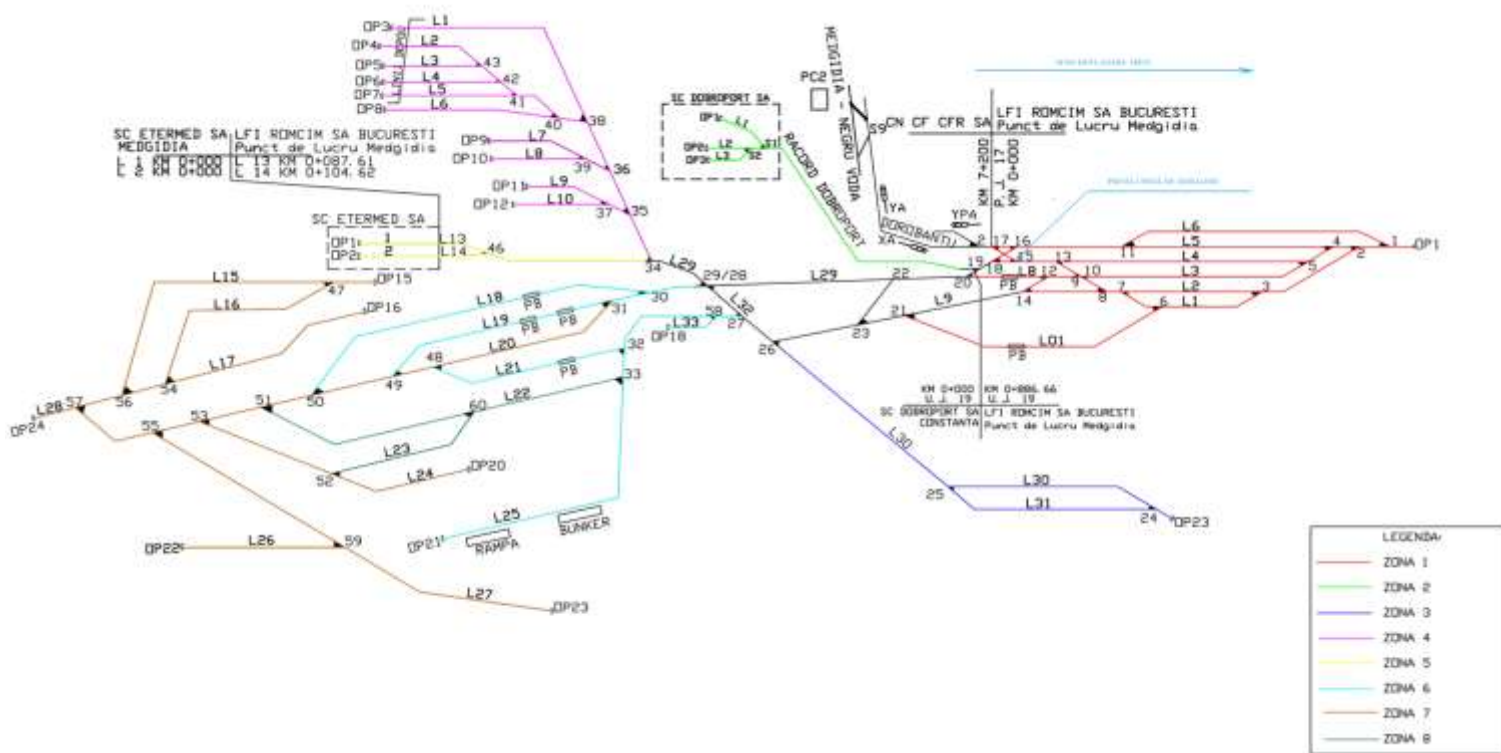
OP3 L1
OP4 L2
OP5 L3 43
OP6 L4 42
OP7 L5 41
OP8 L6 40 38

SC ETERMED SA MEDGIDIA
L 1 KM 0+000
L 2 KM 0+000

LFI ROMCIM SA BUCURESTI Punct de Lucru Medgidia
L 13 KM 0+087.61
L 14 KM 0+104.62

OP9 L7
OP10 L8 39 36
OP11 L9
OP12 L10 37 35

SC ETERMED SA
OP1 1 L13
OP2 2 L14 46

SC DOBROPORT SA
OP1 L1
OP2 L2
OP3 L3 S1 S2

RACORD DOBROPORT

PC2

MEDGIDIA - NEGRU VODA

59 CN CF CFR SA
LFI ROMCIM SA BUCURESTI Punct de Lucru Medgidia
KM 7+200
P. L. 17
KM 0+000

YA YPA XA DOBROBANTU

L6 L5 L4 L3 L2 L1 L01
1 OP1 2 3 4 5 6 7 8 9 10 11 12 13 14 15 16 17 18 19 20 21 22 23
PB PB

L29 29/28 L29 34 L32 26 L9

L15 L16 L17 47 OP15 OP16 56 54 L28 57 OP24
L18 PB 30
L19 PB PB 31
L20 48 49 50
L21 PB 32
L22 33 60
L33 58 27 OP18
51 53 55
L23 52
L24 OP20
L25 OP21 RAMPA BUNKER
OP22 L26 59
L27 OP23

KM 0+000 U. J. 19
KM 0+886.66 U. J. 19
SC DOBROPORT SA CONSTANTA
LFI ROMCIM SA BUCURESTI Punct de Lucru Medgidia

L30 25 L30 L31 24 OP23

LEGENDA:
ZONA 1
ZONA 2
ZONA 3
ZONA 4
ZONA 5
ZONA 6
ZONA 7
ZONA 8